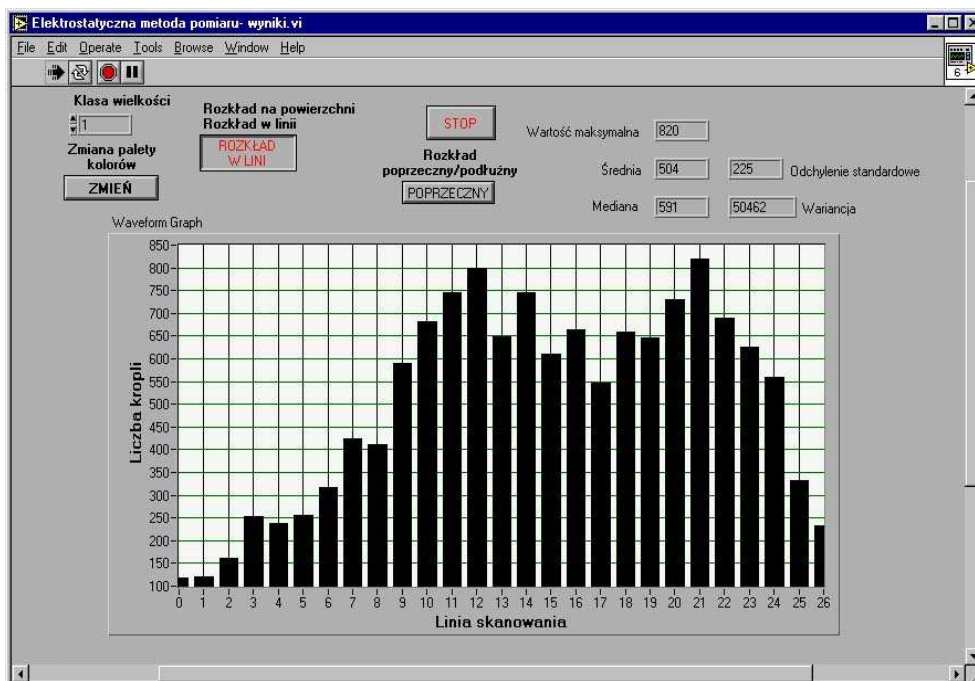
Elektrostatyczna metoda pomiaru- wyniki.vi

File Edit Operate Tools Browse Window Help

6

Klasa wielkości
1

Zmiana palety kolorów
ZMIEŃ

Rozkład na powierzchni
Rozkład w linii
ROZKŁAD W LINI

STOP

Rozkład poprzeczny/podłużny
POPRZECZNY

Wartość maksymalna 820

Średnia 504
225 Odchylenie standardowe

Mediana 591
50462 Wariancja

Waveform Graph

Liczba kropli

850
800
750
700
650
600
550
500
450
400
350
300
250
200
150
100

0 1 2 3 4 5 6 7 8 9 10 11 12 13 14 15 16 17 18 19 20 21 22 23 24 25 26

Linia skanowania